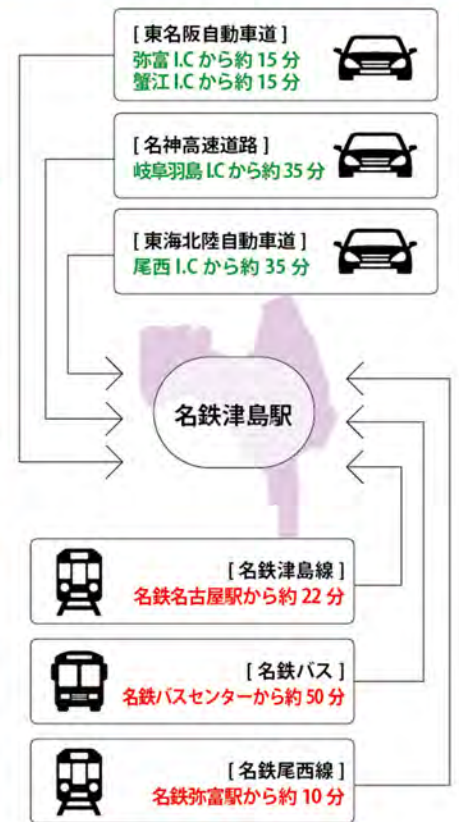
[ 東名阪自動車道 ]
弥富 I.C から約 15 分
蟹江 I.C から約 15 分

[ 名神高速道路 ]
岐阜羽島 I.C から約 35 分

[ 東海北陸自動車道 ]
尾西 I.C から約 35 分

名鉄津島駅

[ 名鉄津島線 ]
名鉄名古屋駅から約 22 分

[ 名鉄バス ]
名鉄バスセンターから約 50 分

[ 名鉄尾西線 ]
名鉄弥富駅から約 10 分